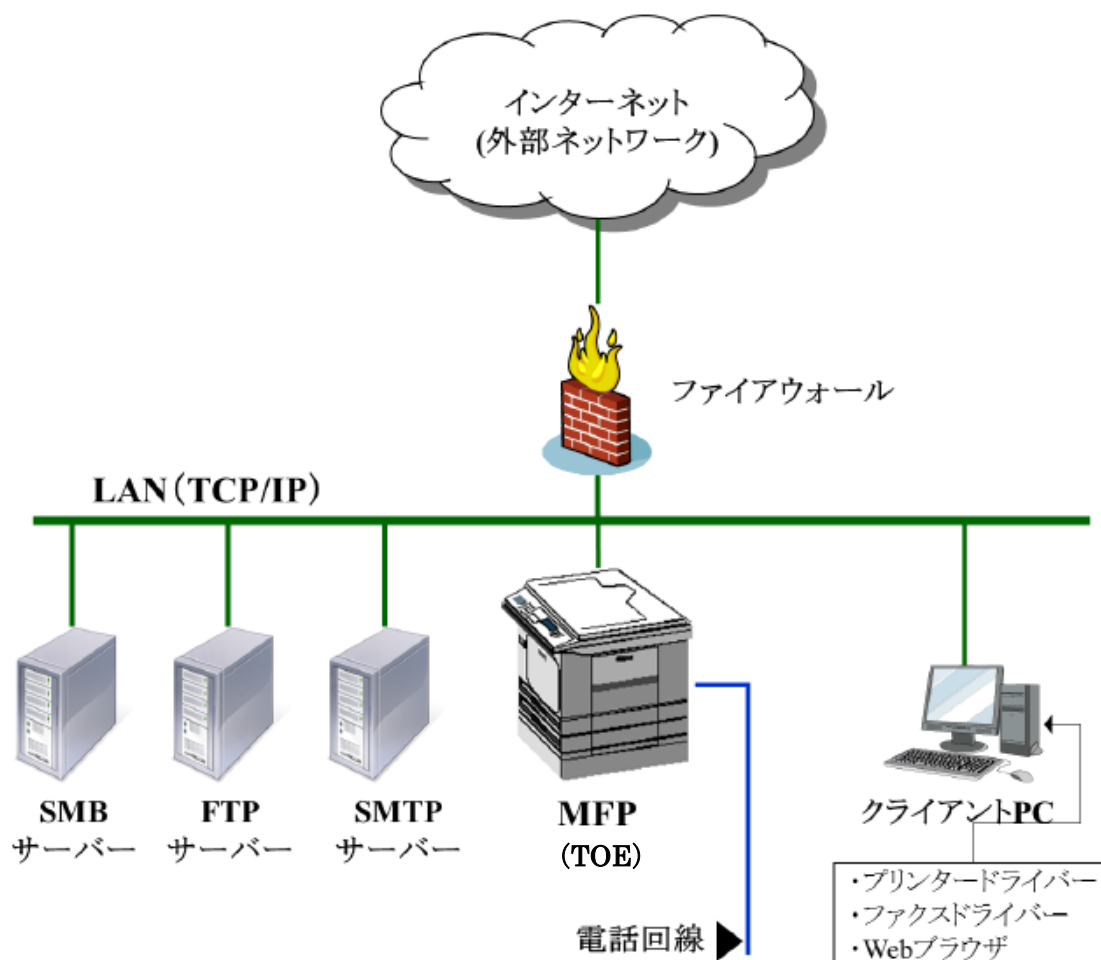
インターネット
(外部ネットワーク)

ファイアウォール

LAN（TCP/IP）

SMB
サーバー

FTP
サーバー

SMTP
サーバー

MFP
（TOE）

クライアントPC

・プリンタードライバー
・ファクスドライバー
・Webブラウザ

電話回線